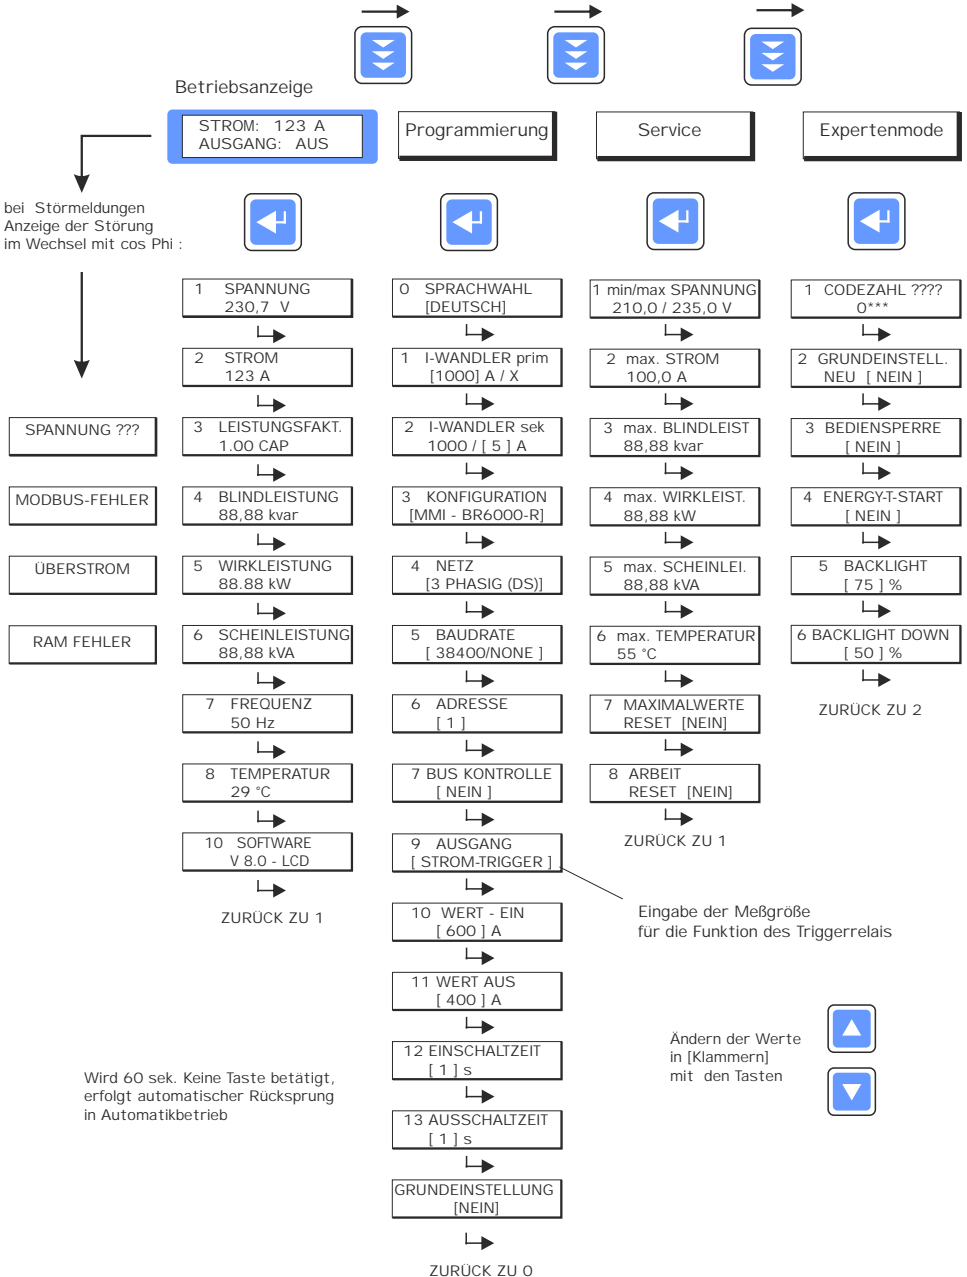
Betriebsanzeige

STROM: 123 A
AUSGANG: AUS

Programmierung

Service

Expertenmode

bei Störmeldungen Anzeige der Störung im Wechsel mit cos Phi :

SPANNUNG ???

MODBUS-FEHLER

ÜBERSTROM

RAM FEHLER

1 SPANNUNG
230,7 V

2 STROM
123 A

3 LEISTUNGSFAKT.
1.00 CAP

4 BLINDLEISTUNG
88,88 kvar

5 WIRKLEISTUNG
88.88 kW

6 SCHEINLEISTUNG
88,88 kVA

7 FREQUENZ
50 Hz

8 TEMPERATUR
29 °C

10 SOFTWARE
V 8.0 - LCD

ZURÜCK ZU 1

0 SPRACHWAHL
[DEUTSCH]

1 I-WANDLER prim
[1000] A / X

2 I-WANDLER sek
1000 / [ 5 ] A

3 KONFIGURATION
[MMI - BR6000-R]

4 NETZ
[3 PHASIG (DS)]

5 BAUDRATE
[ 38400/NONE ]

6 ADRESSE
[ 1 ]

7 BUS KONTROLLE
[ NEIN ]

9 AUSGANG
[ STROM-TRIGGER ]

10 WERT - EIN
[ 600 ] A

11 WERT AUS
[ 400 ] A

12 EINSCHALTZEIT
[ 1 ] s

13 AUSSCHALTZEIT
[ 1 ] s

GRUNDEINSTELLUNG
[NEIN]

ZURÜCK ZU 0

1 min/max SPANNUNG
210,0 / 235,0 V

2 max. STROM
100,0 A

3 max. BLINDLEIST
88,88 kvar

4 max. WIRKLEIST.
88,88 kW

5 max. SCHEINLEI.
88,88 kVA

6 max. TEMPERATUR
55 °C

7 MAXIMALWERTE
RESET [NEIN]

8 ARBEIT
RESET [NEIN]

ZURÜCK ZU 1

1 CODEZAHL ????
0***

2 GRUNDEINSTELL.
NEU [ NEIN ]

3 BEDIENSPERRE
[ NEIN ]

4 ENERGY-T-START
[ NEIN ]

5 BACKLIGHT
[ 75 ] %

6 BACKLIGHT DOWN
[ 50 ] %

ZURÜCK ZU 2

Eingabe der Meßgröße für die Funktion des Triggerrelais

Ändern der Werte in [Klammern] mit den Tasten

Wird 60 sek. Keine Taste betätigt, erfolgt automatischer Rücksprung in Automatikbetrieb